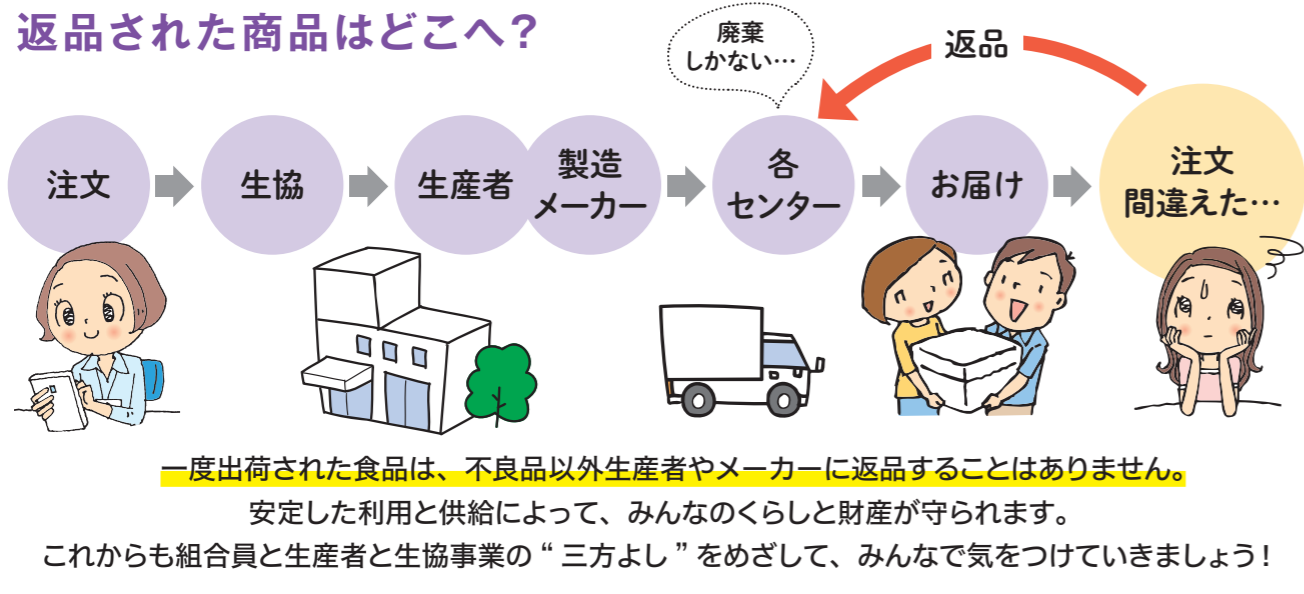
返品された商品はどこへ?

廃棄しかない…

返品

注文

生協

生産者

製造メーカー

各センター

お届け

注文間違えた…

一度出荷された食品は、不良品以外生産者やメーカーに返品することはありません。
安定した利用と供給によって、みんなのくらしと財産が守られます。
これからも組合員と生産者と生協事業の“三方よし”をめざして、みんなで気をつけていきましょう!